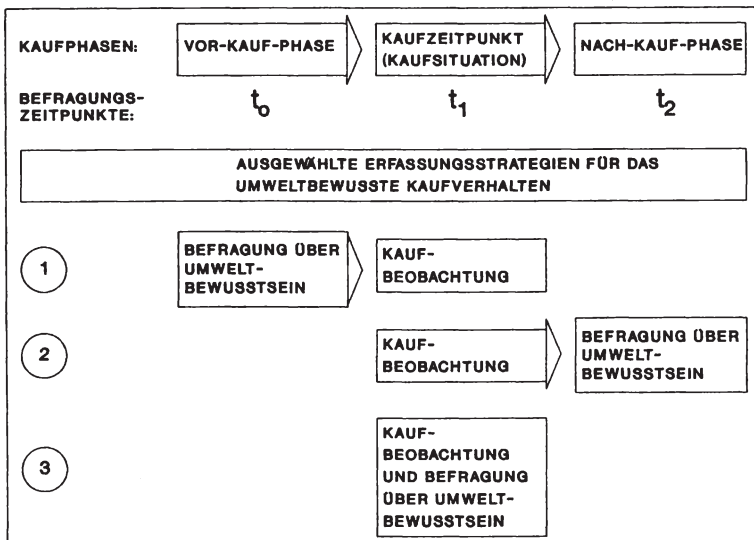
KAUFPHASEN: VOR-KAUF-PHASE KAUFZEITPUNKT (KAUFSITUATION) NACH-KAUF-PHASE

BEFRAGUNGS-ZEITPUNKTE: $t_0$ $t_1$ $t_2$

AUSGEWÄHLTE ERFASSUNGSSTRATEGIEN FÜR DAS UMWELTBEWUSSTE KAUFVERHALTEN

1 BEFRAGUNG ÜBER UMWELT-BEWUSSTSEIN KAUF-BEOBACHTUNG

2 KAUF-BEOBACHTUNG BEFRAGUNG ÜBER UMWELT-BEWUSSTSEIN

3 KAUF-BEOBACHTUNG UND BEFRAGUNG ÜBER UMWELT-BEWUSSTSEIN